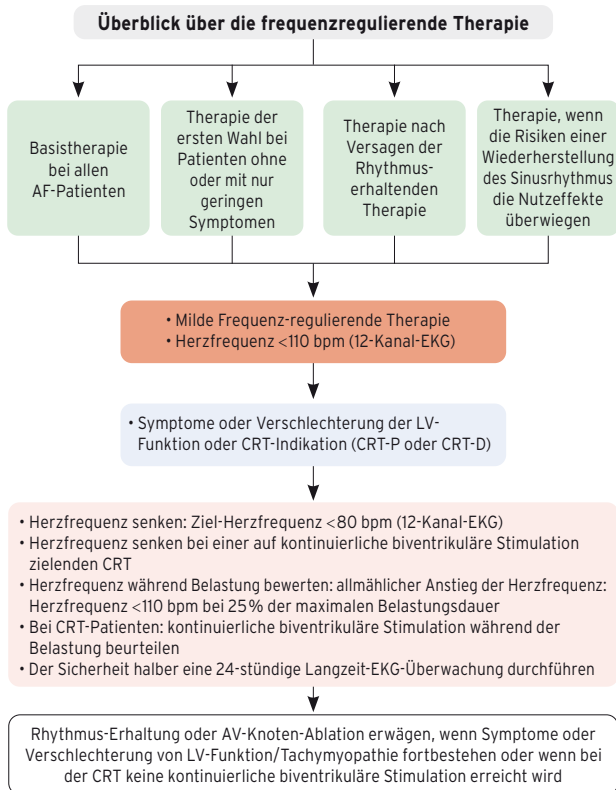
Überblick über die frequenzregulierende Therapie

Basistherapie bei allen AF-Patienten

Therapie der ersten Wahl bei Patienten ohne oder mit nur geringen Symptomen

Therapie nach Versagen der Rhythmus-erhaltenden Therapie

Therapie, wenn die Risiken einer Wiederherstellung des Sinusrhythmus die Nutzeffekte überwiegen

• Milde Frequenz-regulierende Therapie
• Herzfrequenz <110 bpm (12-Kanal-EKG)

• Symptome oder Verschlechterung der LV-Funktion oder CRT-Indikation (CRT-P oder CRT-D)

• Herzfrequenz senken: Ziel-Herzfrequenz <80 bpm (12-Kanal-EKG)
• Herzfrequenz senken bei einer auf kontinuierliche biventrikuläre Stimulation zielenden CRT
• Herzfrequenz während Belastung bewerten: allmählicher Anstieg der Herzfrequenz: Herzfrequenz <110 bpm bei 25% der maximalen Belastungsdauer
• Bei CRT-Patienten: kontinuierliche biventrikuläre Stimulation während der Belastung beurteilen
• Der Sicherheit halber eine 24-stündige Langzeit-EKG-Überwachung durchführen

Rhythmus-Erhaltung oder AV-Knoten-Ablation erwägen, wenn Symptome oder Verschlechterung von LV-Funktion/Tachymyopathie fortbestehen oder wenn bei der CRT keine kontinuierliche biventrikuläre Stimulation erreicht wird